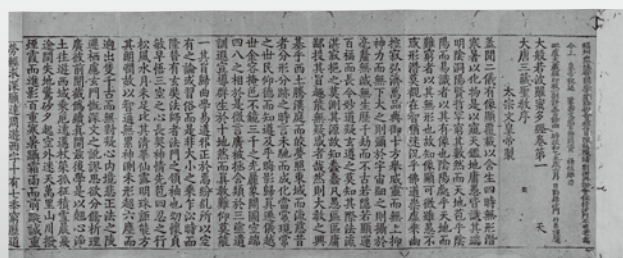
大般若波羅蜜多經卷第一　　天

大唐三藏聖教序　　太宗文皇帝製

蓋聞二儀有像顯覆載以含生四時無形潛寒暑以化物是以窺天鑑地庸愚皆識其端明陰洞陽賢哲罕窮其數然而天地苞乎陰陽而易識者以其有像也陰陽處乎天地而難窮者以其無形也故知像顯可徵雖愚不惑形潛莫睹在智猶迷況乎佛道崇虛乘幽控寂弘濟萬品典御十方舉威靈而無上抑神力而無下大之則彌於宇宙細之則攝於毫釐無滅無生歷千劫而不古若隱若顯運百福而長今妙道凝玄遵之莫知其際法流湛寂挹之莫測其源故知蠢蠢凡愚區區庸鄙投其旨趣能無疑惑者哉然則大教之興基乎西土騰漢庭而皎夢照東域而流慈昔者分形分跡之時言未馳而成化當常現常之世民仰德而知遵及乎晦影歸真遷儀越世金容掩色不鏡三千之光麗象開圖空端四八之相於是微言廣被拯含類於三途遺訓遐宣導群生於十地然而真教難仰莫能一其旨歸曲學易遵邪正於焉紛糾所以空有之論或習俗而是非大小之乘乍沿時而隆替有玄奘法師者法門之領袖也幼懷貞敏早悟三空之心長契神情先苞四忍之行松風水月未足比其清華仙露明珠詎能方其朗潤故以智通無累神測未形超六塵而迥出隻千古而無對凝心內境悲正法之陵遲棲慮玄門慨深文之訛謬思欲分條析理廣彼前聞截偽續真開茲後學是以翹心淨土往遊西域乘危遠邁杖策孤征積雪晨飛途間失地驚砂夕起空外迷天萬里山川撥煙霞而進影百重寒暑躡霜雨而前蹤誠